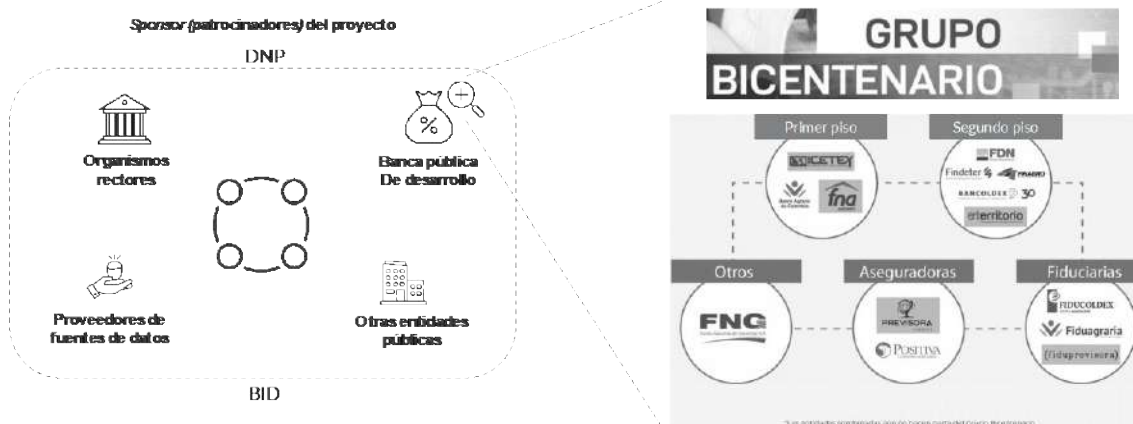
*Sponsor* (patrocinadores) del proyecto

DNP

Organismos rectores

Banca pública De desarrollo

Proveedores de fuentes de datos

Otras entidades públicas

BID

GRUPO BICENTENARIO

Primer piso

ICETEX

Banco Agrario de Colombia

fna

Segundo piso

FDN

Findeter

FINAGRO

BANCOLDEX 30

enterritorio

Otros

FNG

Aseguradoras

PREVISORA

POSITIVA

Fiduciarias

FIDUCOLDEX

Fiduagraria

fiduprevisora

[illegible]